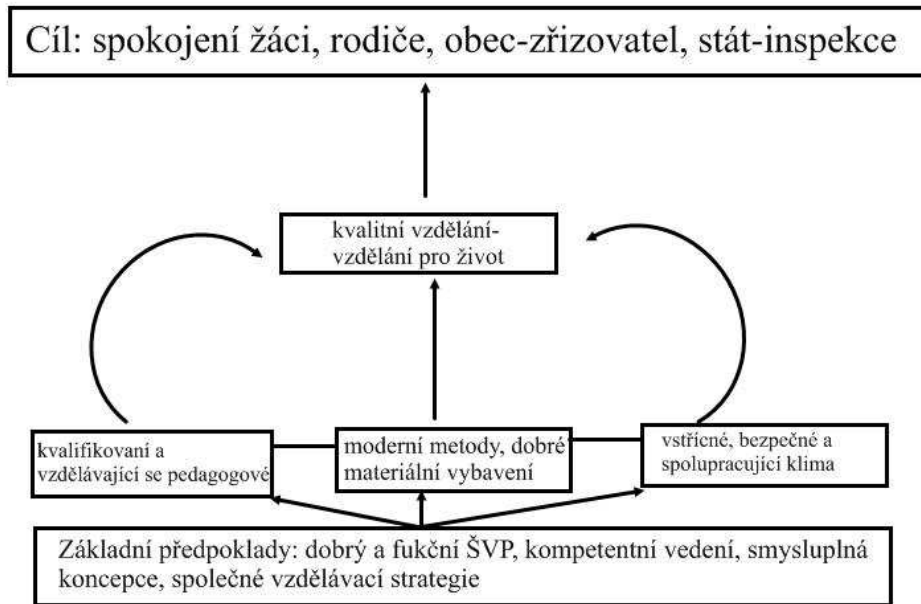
Cíl: spokojení žáci, rodiče, obec-zřizovatel, stát-inspekce

kvalitní vzdělání-
vzdělání pro život

kvalifikovaní a vzdělávající se pedagogové

moderní metody, dobré materiální vybavení

vstřícné, bezpečné a spolupracující klima

Základní předpoklady: dobrý a fukční ŠVP, kompetentní vedení, smysluplná koncepce, společné vzdělávací strategie